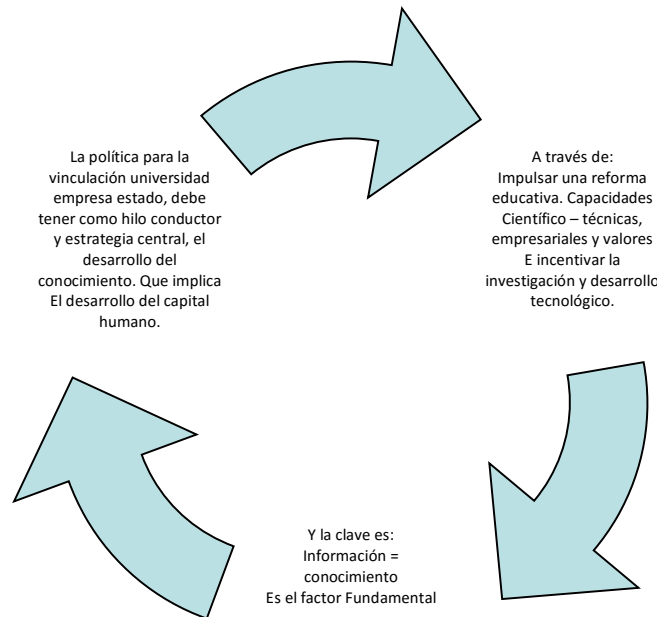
La política para la vinculación universidad empresa estado, debe tener como hilo conductor y estrategia central, el desarrollo del conocimiento. Que implica El desarrollo del capital humano.

A través de:
Impulsar una reforma educativa. Capacidades Científico – técnicas, empresariales y valores E incentivar la investigación y desarrollo tecnológico.

Y la clave es:
Información = conocimiento
Es el factor Fundamental